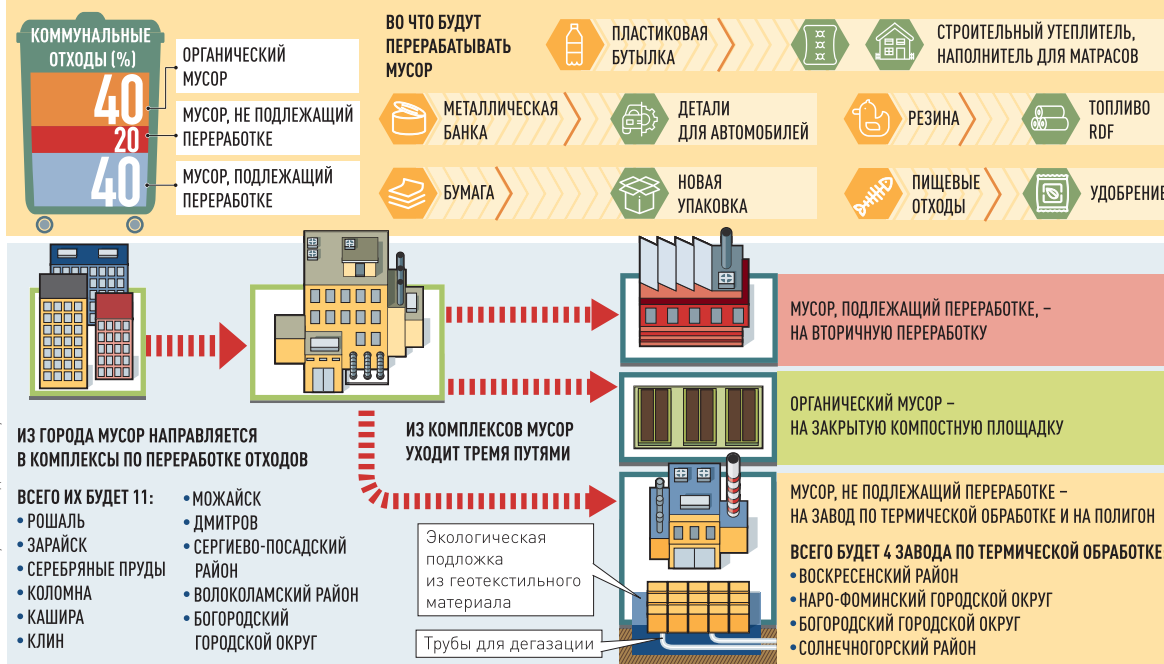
КОММУНАЛЬНЫЕ ОТХОДЫ (%)

40 ОРГАНИЧЕСКИЙ МУСОР

20 МУСОР, НЕ ПОДЛЕЖАЩИЙ ПЕРЕРАБОТКЕ

40 МУСОР, ПОДЛЕЖАЩИЙ ПЕРЕРАБОТКЕ

ВО ЧТО БУДУТ ПЕРЕРАБАТЫВАТЬ МУСОР

ПЛАСТИКОВАЯ БУТЫЛКА — СТРОИТЕЛЬНЫЙ УТЕПЛИТЕЛЬ, НАПОЛНИТЕЛЬ ДЛЯ МАТРАСОВ

МЕТАЛЛИЧЕСКАЯ БАНКА — ДЕТАЛИ ДЛЯ АВТОМОБИЛЕЙ

РЕЗИНА — ТОПЛИВО RDF

БУМАГА — НОВАЯ УПАКОВКА

ПИЩЕВЫЕ ОТХОДЫ — УДОБРЕНИ

ИЗ ГОРОДА МУСОР НАПРАВЛЯЕТСЯ В КОМПЛЕКСЫ ПО ПЕРЕРАБОТКЕ ОТХОДОВ

ВСЕГО ИХ БУДЕТ 11:
• РОШАЛЬ
• ЗАРАЙСК
• СЕРЕБРЯНЫЕ ПРУДЫ
• КОЛОМНА
• КАШИРА
• КЛИН
• МОЖАЙСК
• ДМИТРОВ
• СЕРГИЕВО-ПОСАДСКИЙ РАЙОН
• ВОЛОКОЛАМСКИЙ РАЙОН
• БОГОРОДСКИЙ ГОРОДСКОЙ ОКРУГ

ИЗ КОМПЛЕКСОВ МУСОР УХОДИТ ТРЕМЯ ПУТЯМИ

МУСОР, ПОДЛЕЖАЩИЙ ПЕРЕРАБОТКЕ, – НА ВТОРИЧНУЮ ПЕРЕРАБОТКУ

ОРГАНИЧЕСКИЙ МУСОР – НА ЗАКРЫТУЮ КОМПОСТНУЮ ПЛОЩАДКУ

МУСОР, НЕ ПОДЛЕЖАЩИЙ ПЕРЕРАБОТКЕ – НА ЗАВОД ПО ТЕРМИЧЕСКОЙ ОБРАБОТКЕ И НА ПОЛИГОН

Экологическая подложка из геотекстильного материала

Трубы для дегазации

ВСЕГО БУДЕТ 4 ЗАВОДА ПО ТЕРМИЧЕСКОЙ ОБРАБОТКЕ
• ВОСКРЕСЕНСКИЙ РАЙОН
• НАРО-ФОМИНСКИЙ ГОРОДСКОЙ ОКРУГ
• БОГОРОДСКИЙ ГОРОДСКОЙ ОКРУГ
• СОЛНЕЧНОГОРСКИЙ РАЙОН